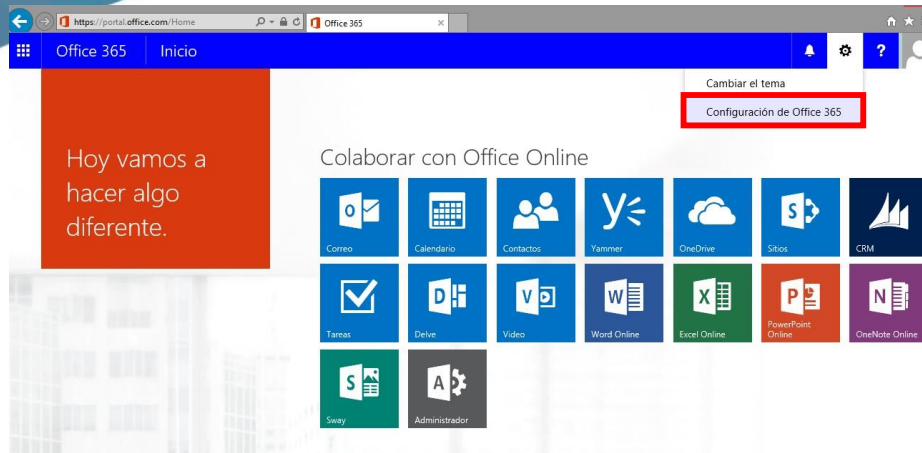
https://portal.office.com/Home
Office 365

Office 365 Inicio

Cambiar el tema
Configuración de Office 365

Hoy vamos a hacer algo diferente.

Colaborar con Office Online

Correo
Calendario
Contactos
Yammer
OneDrive
Sitios
CRM
Tareas
Delve
Video
Word Online
Excel Online
PowerPoint Online
OneNote Online
Sway
Administrador